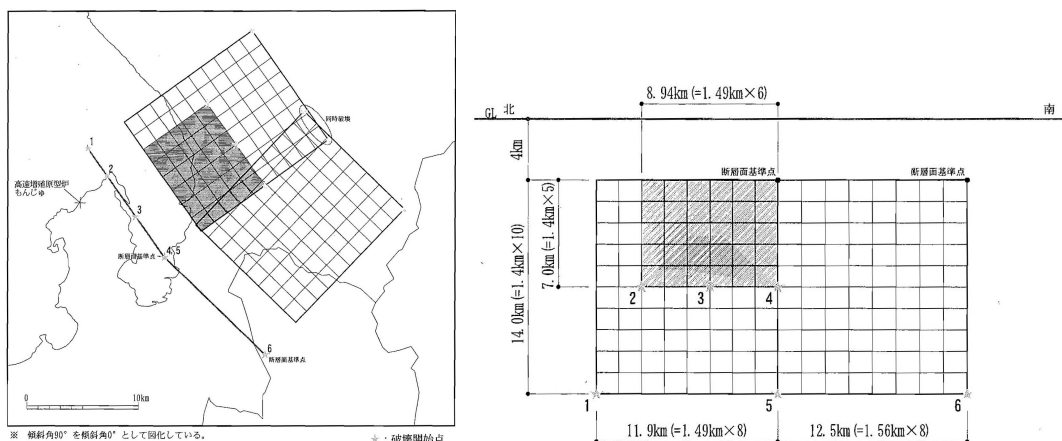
1
2
高速増殖原型炉
もんじゅ
3
4 5
断層面基準点
6
断層面基準点
同時破壊
0
10km
※ 傾斜角90°を傾斜角0°として図化している。
★:破壊開始点

GL 北
南
8. 94km (=1. 49km×6)
4km
断層面基準点
断層面基準点
7. 0km (=1. 4km×5)
14. 0km (=1. 4km×10)
2
3
4
1
5
6
11. 9km (=1. 49km×8)
12. 5km (=1. 56km×8)